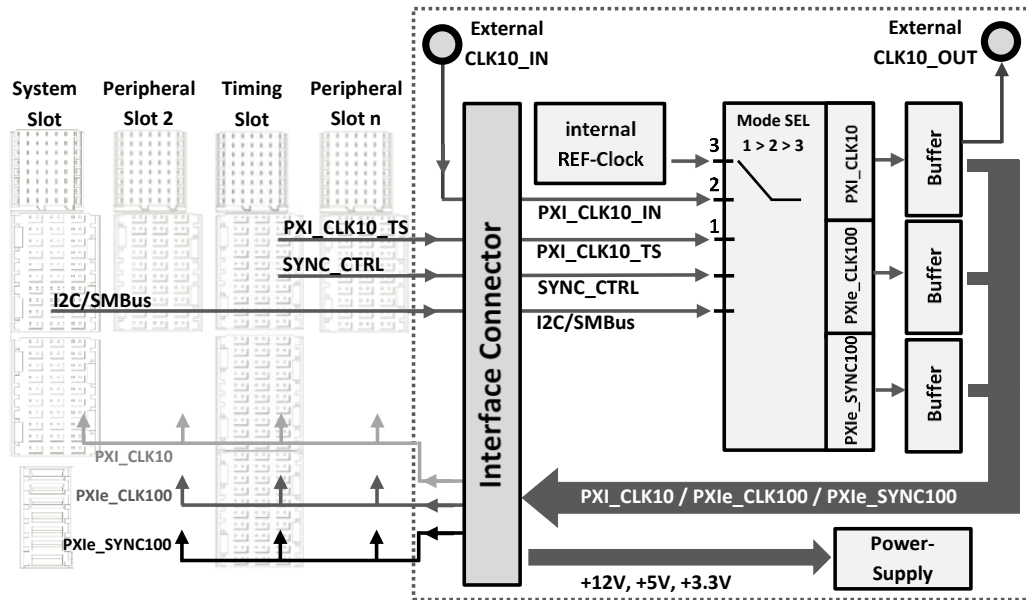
External CLK10_IN

External CLK10_OUT

System Slot

Peripheral Slot 2

Timing Slot

Peripheral Slot n

internal REF-Clock

Mode SEL 1 > 2 > 3

3

2

1

PXI_CLK10

PXIe_CLK100

PXIe_SYNC100

Buffer

Buffer

Buffer

PXI_CLK10_IN

PXI_CLK10_TS

PXI_CLK10_TS

SYNC_CTRL

SYNC_CTRL

I2C/SMBus

I2C/SMBus

Interface Connector

PXI_CLK10

PXIe_CLK100

PXIe_SYNC100

PXI_CLK10 / PXIe_CLK100 / PXIe_SYNC100

Power-Supply

+12V, +5V, +3.3V